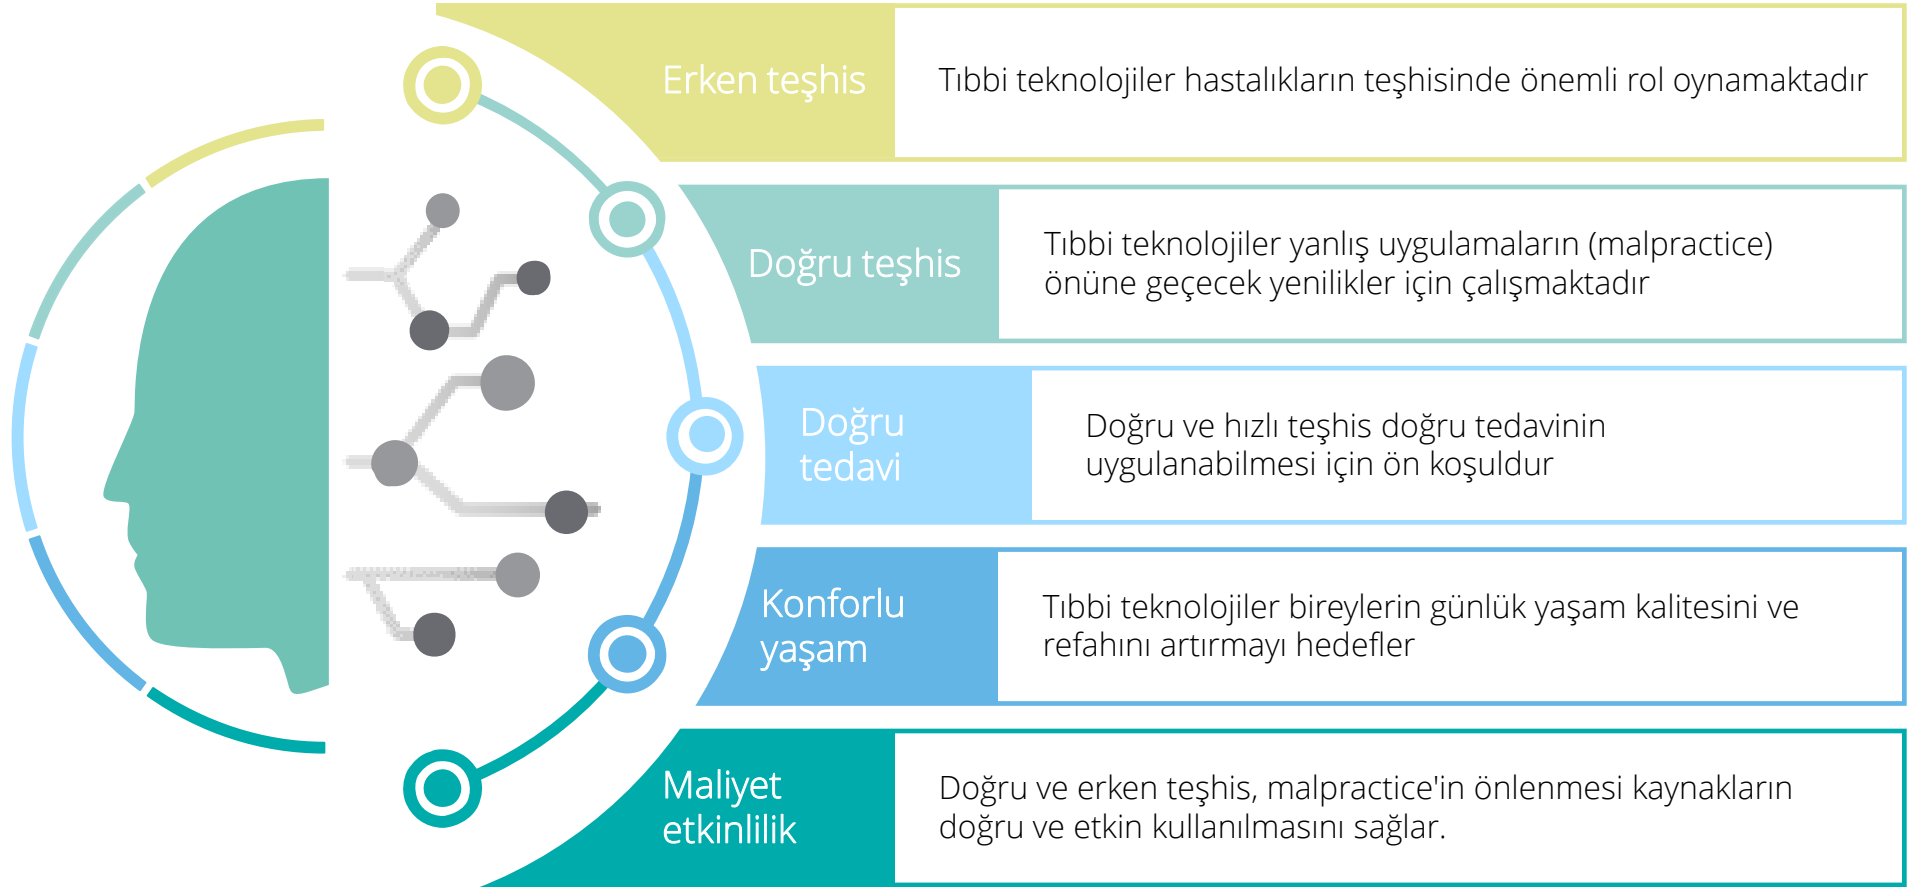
Erken teşhis

Tıbbi teknolojiler hastalıkların teşhisinde önemli rol oynamaktadır

Doğru teşhis

Tıbbi teknolojiler yanlış uygulamaların (malpractice) önüne geçecek yenilikler için çalışmaktadır

Doğru tedavi

Doğru ve hızlı teşhis doğru tedavinin uygulanabilmesi için ön koşuldur

Konforlu yaşam

Tıbbi teknolojiler bireylerin günlük yaşam kalitesini ve refahını artırmayı hedefler

Maliyet etkinlilik

Doğru ve erken teşhis, malpractice'in önlenmesi kaynakların doğru ve etkin kullanılmasını sağlar.